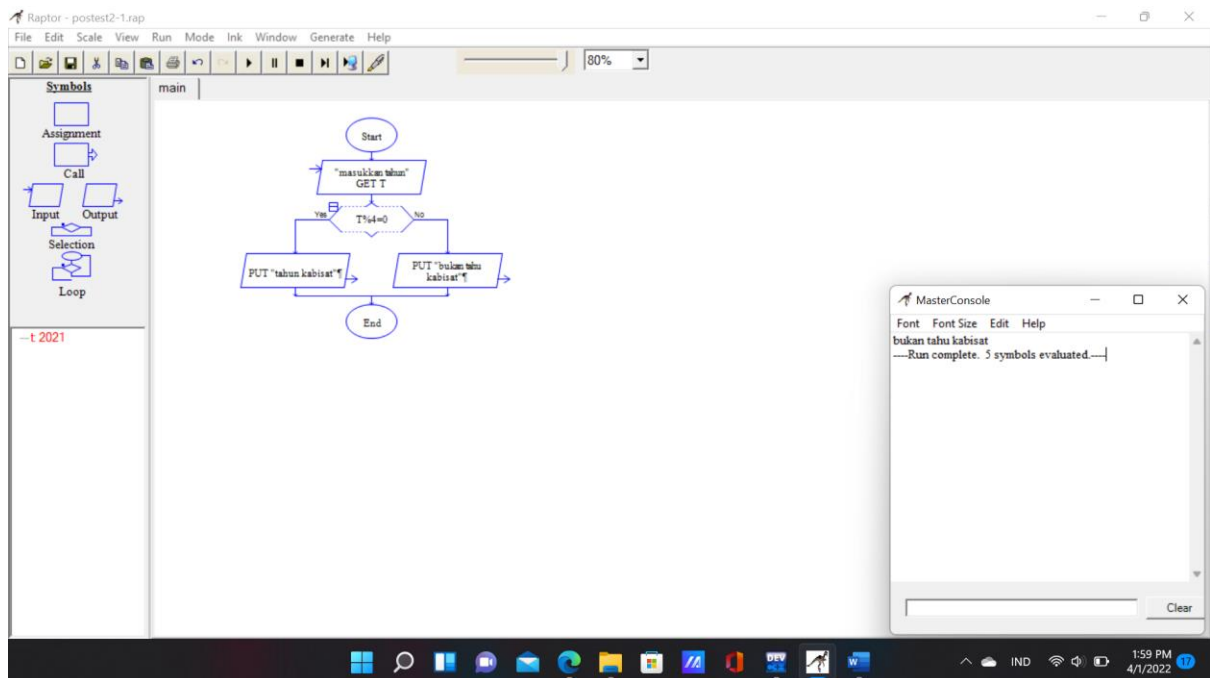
Raptor - postest2-1.rap

File Edit Scale View Run Mode Ink Window Generate Help

80%

Symbols

Assignment

Call

Input Output

Selection

Loop

main

Start

"masukkan tahun"
GET T

Yes T%4=0 No

PUT "tahun kabisat"¶

PUT "bukan tahu kabisat"¶

End

---t 2021

MasterConsole

Font Font Size Edit Help

bukan tahu kabisat
----Run complete. 5 symbols evaluated.----

Clear

IND

1:59 PM
4/1/2022

17